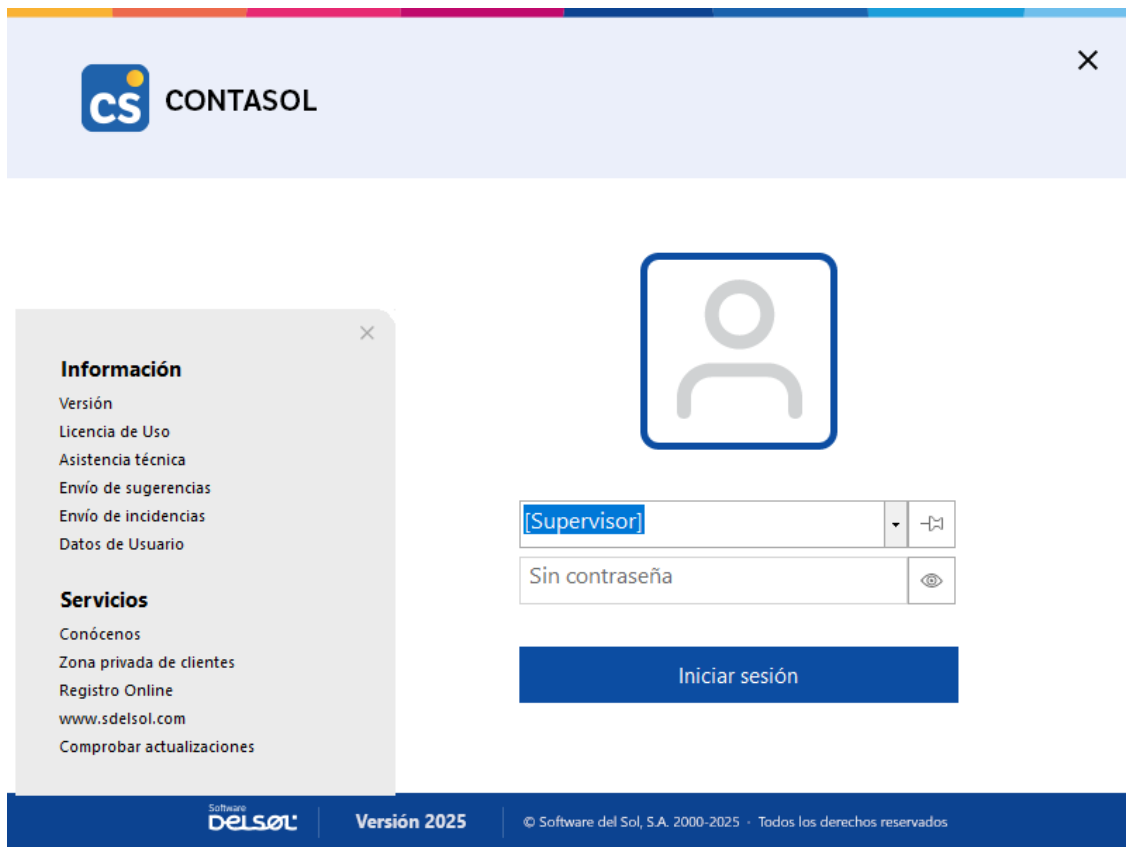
CS CONTASOL

×

×

Información
Versión
Licencia de Uso
Asistencia técnica
Envío de sugerencias
Envío de incidencias
Datos de Usuario

Servicios
Conócenos
Zona privada de clientes
Registro Online
www.sdelsol.com
Comprobar actualizaciones

[Supervisor]

Sin contraseña

Iniciar sesión

Software DELSOL

Versión 2025

© Software del Sol, S.A. 2000-2025 · Todos los derechos reservados